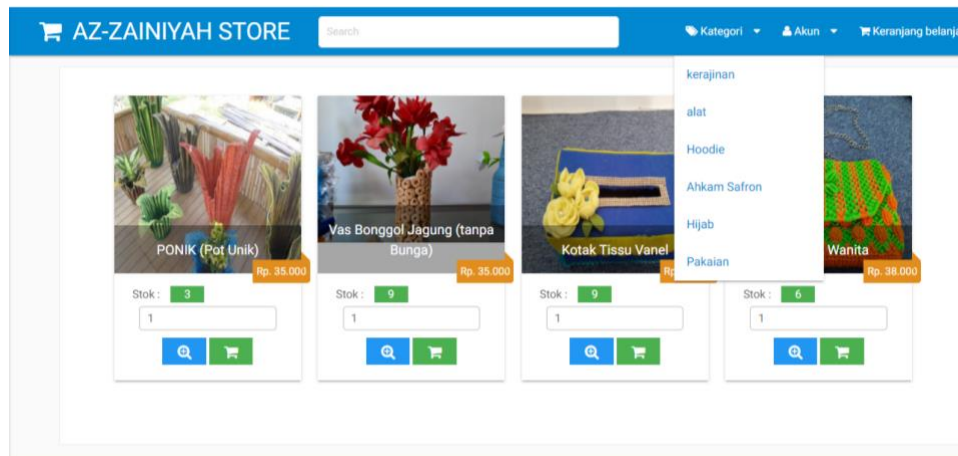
AZ-ZAINIYAH STORE

Search

Kategori

Akun

Keranjang belanja

kerajinan

alat

Hoodie

Ahkam Safron

Hijab

Pakaian

PONIK (Pot Unik)

Rp. 35.000

Stok : 3

1

Vas Bonggol Jagung (tanpa Bunga)

Rp. 35.000

Stok : 9

1

Kotak Tissu Vanel

Rp

Stok : 9

1

Wanita

Rp. 38.000

Stok : 6

1